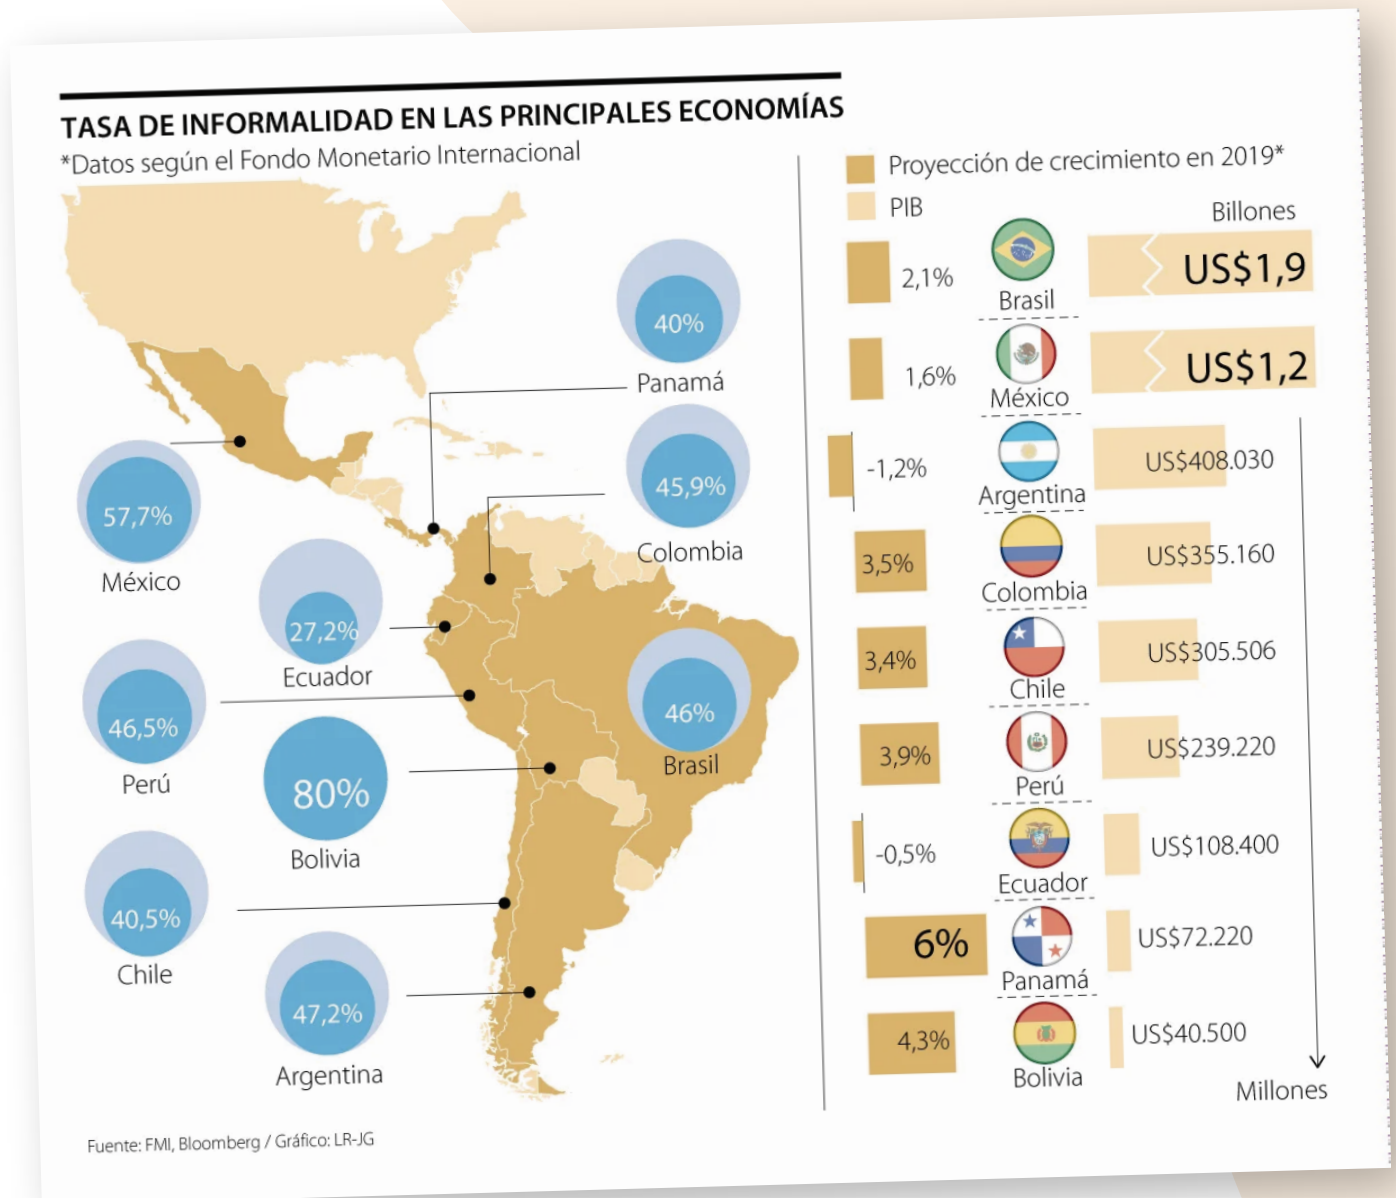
TASA DE INFORMALIDAD EN LAS PRINCIPALES ECONOMÍAS
*Datos según el Fondo Monetario Internacional

40%
Panamá

45,9%
Colombia

57,7%
México

27,2%
Ecuador

46%
Brasil

46,5%
Perú

80%
Bolivia

40,5%
Chile

47,2%
Argentina

Proyección de crecimiento en 2019*
PIB
Billones

| Proyección | País | PIB |
|---|---|---|
| 2,1% | Brasil | US$1,9 |
| 1,6% | México | US$1,2 |
| -1,2% | Argentina | US$408.030 |
| 3,5% | Colombia | US$355.160 |
| 3,4% | Chile | US$305.506 |
| 3,9% | Perú | US$239.220 |
| -0,5% | Ecuador | US$108.400 |
| 6% | Panamá | US$72.220 |
| 4,3% | Bolivia | US$40.500 |

Millones

Fuente: FMI, Bloomberg / Gráfico: LR-JG